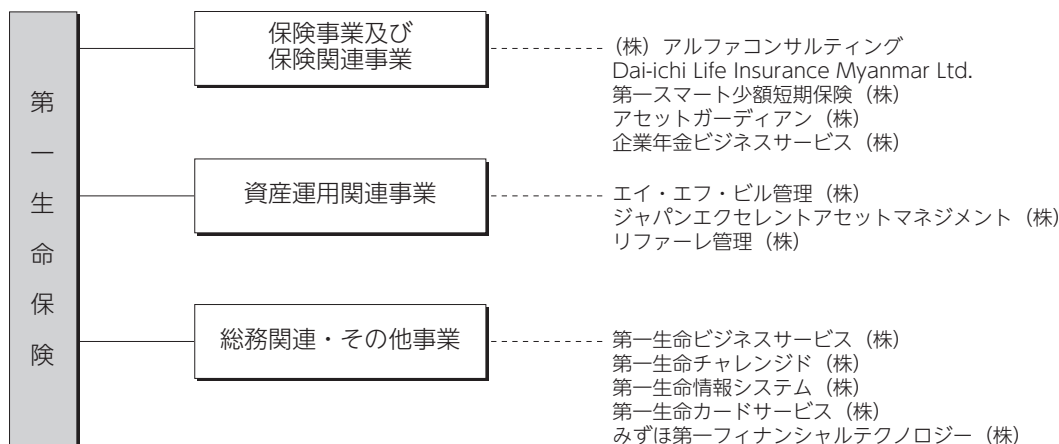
第一生命保険

保険事業及び
保険関連事業

（株）アルファコンサルティング
Dai-ichi Life Insurance Myanmar Ltd.
第一スマート少額短期保険（株）
アセットガーディアン（株）
企業年金ビジネスサービス（株）

資産運用関連事業

エイ・エフ・ビル管理（株）
ジャパンエクセレントアセットマネジメント（株）
リファーレ管理（株）

総務関連・その他事業

第一生命ビジネスサービス（株）
第一生命チャレンジド（株）
第一生命情報システム（株）
第一生命カードサービス（株）
みずほ第一フィナンシャルテクノロジー（株）